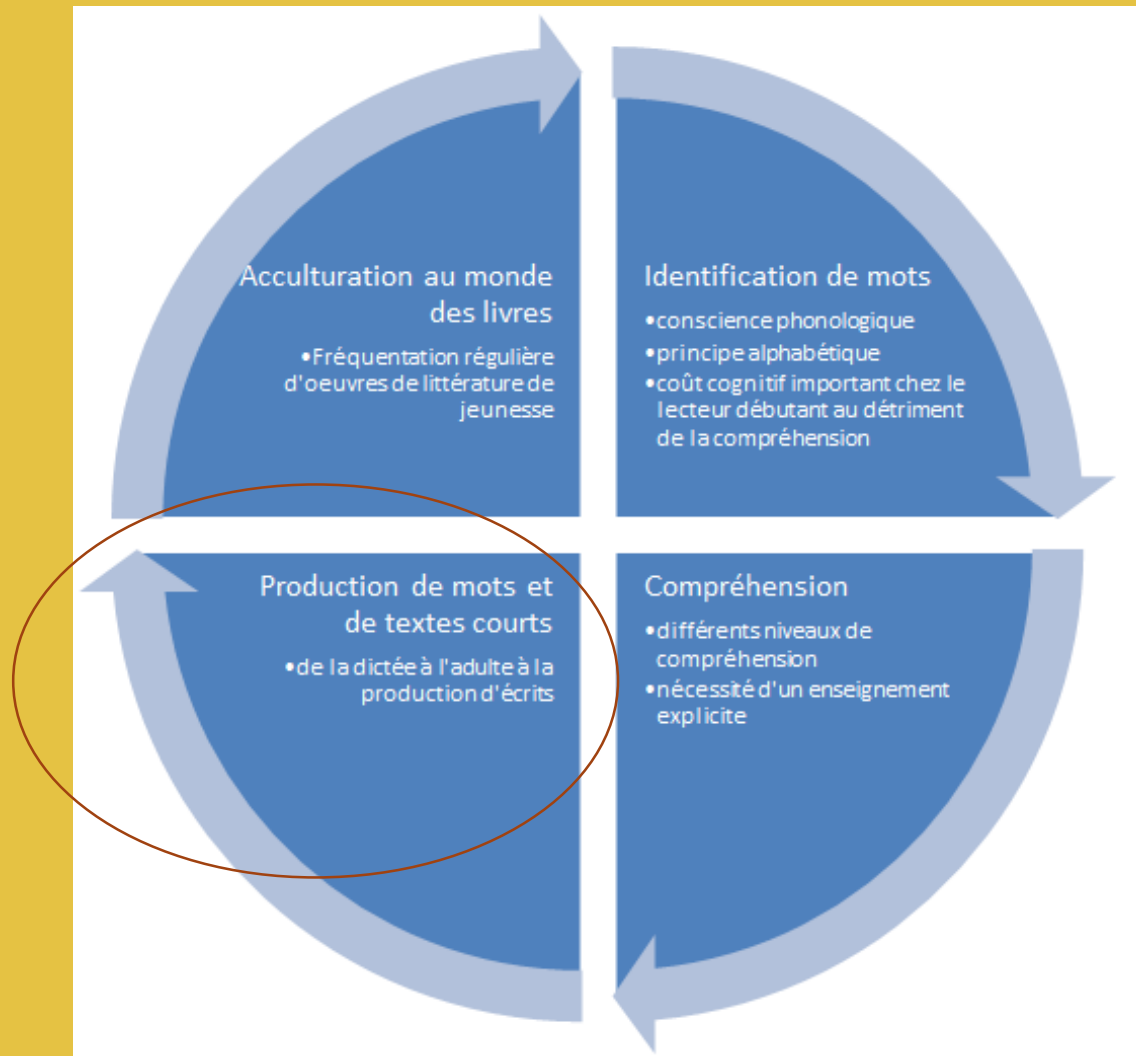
Acculturation au monde des livres

•Fréquentation régulière d'oeuvres de littérature de jeunesse

Identification de mots

•conscience phonologique
•principe alphabétique
•coût cognitif important chez le lecteur débutant au détriment de la compréhension

Production de mots et de textes courts

•de la dictée à l'adulte à la production d'écrits

Compréhension

•différents niveaux de compréhension
•nécessité d'un enseignement explicite